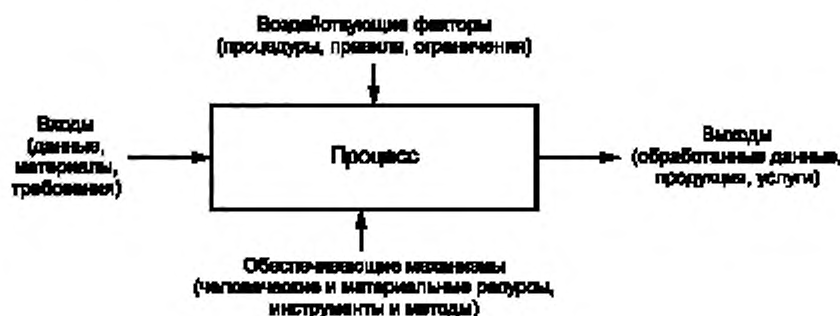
Воздействующие факторы
(процедуры, правила, ограничения)

Входы
(данные,
материалы,
требования)

Процесс

Выходы
(обработанные данные,
продукция, услуги)

Обеспечивающие механизмы
(человеческие и материальные ресурсы,
инструменты и методы)